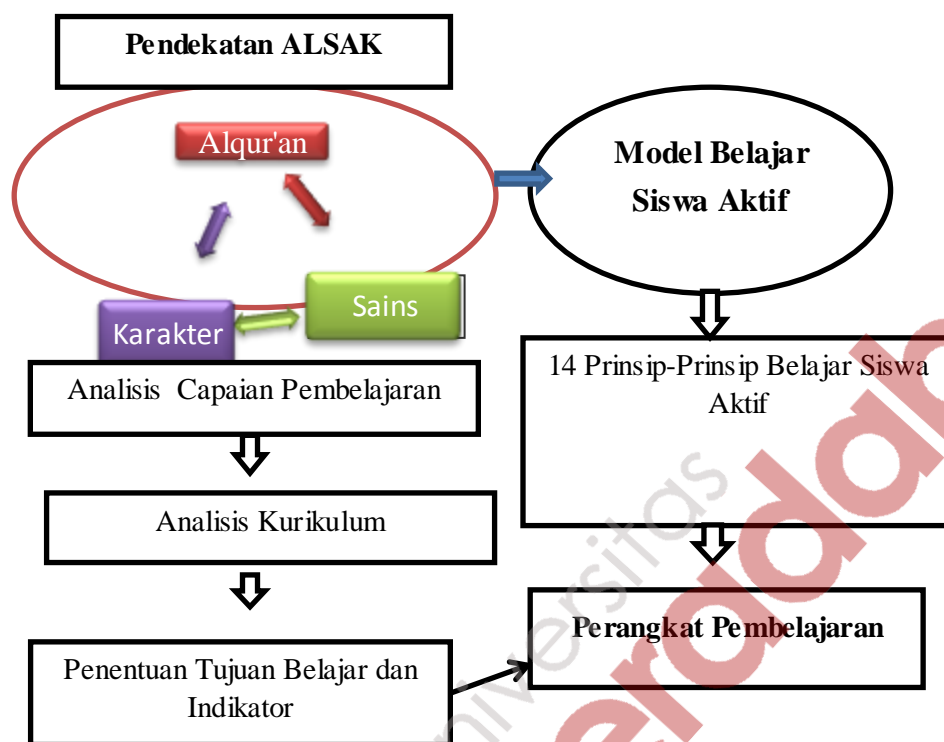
Pendekatan ALSAK

Alqur'an

Karakter

Sains

Model Belajar Siswa Aktif

14 Prinsip-Prinsip Belajar Siswa Aktif

Analisis Capaian Pembelajaran

Analisis Kurikulum

Penentuan Tujuan Belajar dan Indikator

Perangkat Pembelajaran

universitas

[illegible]